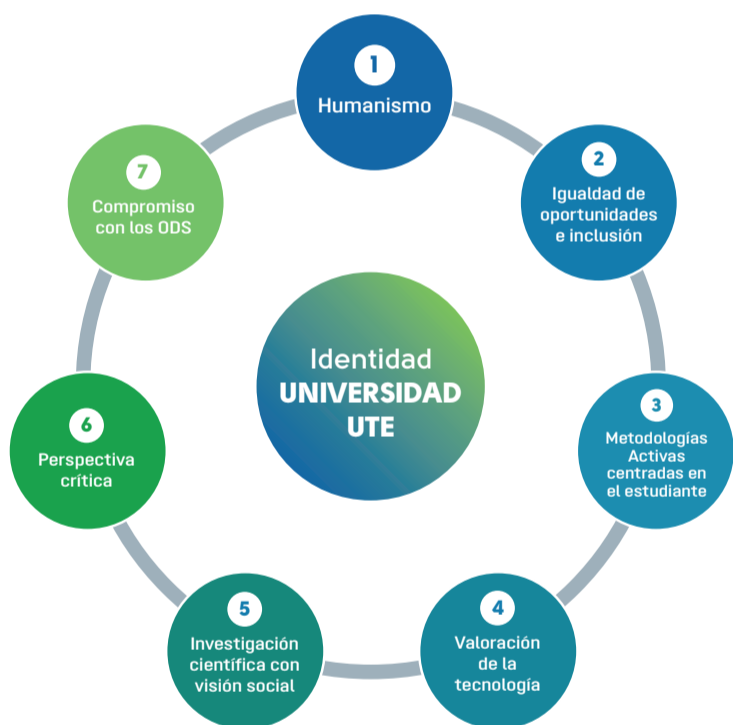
Identidad
UNIVERSIDAD
UTE

1
Humanismo

2
Igualdad de oportunidades e inclusión

3
Metodologías Activas centradas en el estudiante

4
Valoración de la tecnología

5
Investigación científica con visión social

6
Perspectiva crítica

7
Compromiso con los ODS